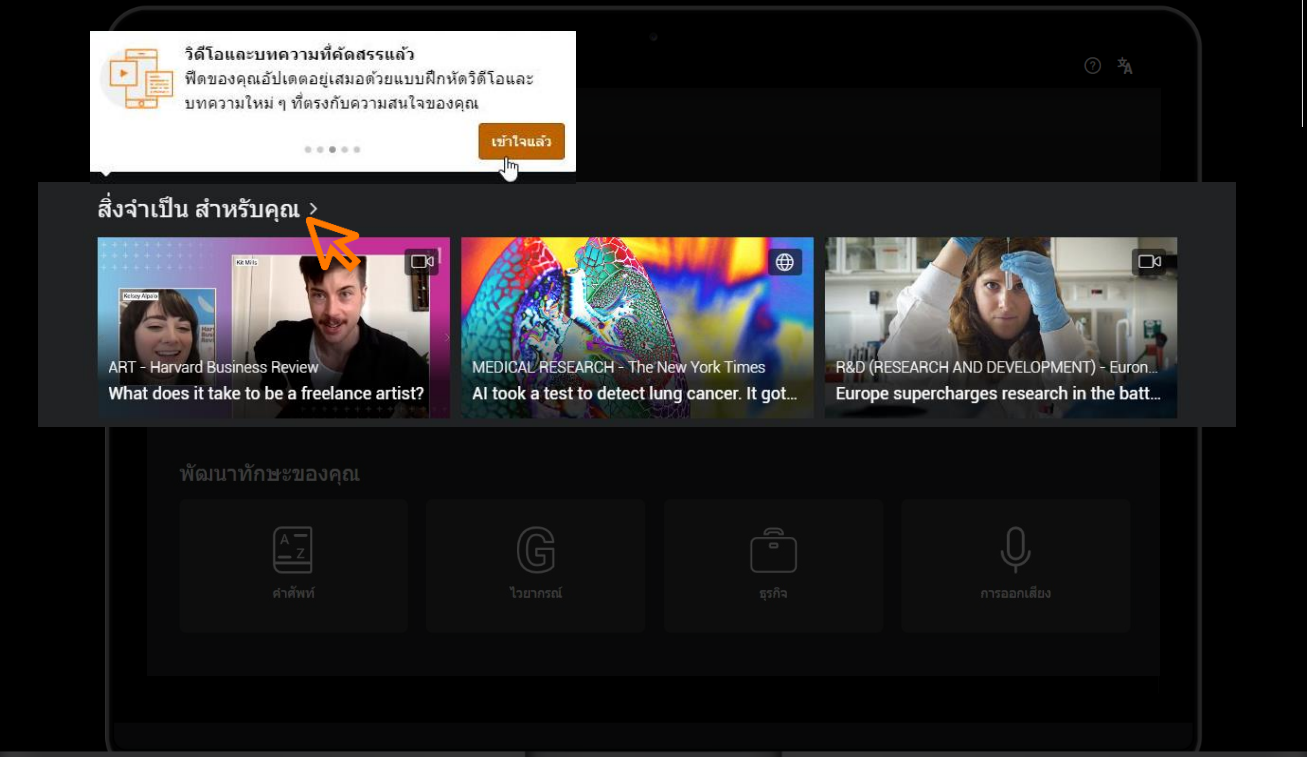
วิดีโอและบทความที่คัดสรรแล้ว

ฟีดของคุณอัปเดตอยู่เสมอด้วยแบบฝึกหัดวิดีโอและบทความใหม่ ๆ ที่ตรงกับความสนใจของคุณ

เข้าใจแล้ว

สิ่งจำเป็น สำหรับคุณ >

Kelsey Alpaio

Kit Mills

ART - Harvard Business Review
What does it take to be a freelance artist?

MEDICAL RESEARCH - The New York Times
AI took a test to detect lung cancer. It got...

R&D (RESEARCH AND DEVELOPMENT) - Euron...
Europe supercharges research in the batt...

พัฒนาทักษะของคุณ

A Z
คำศัพท์

G
ไวยากรณ์

ธุรกิจ

การออกเสียง